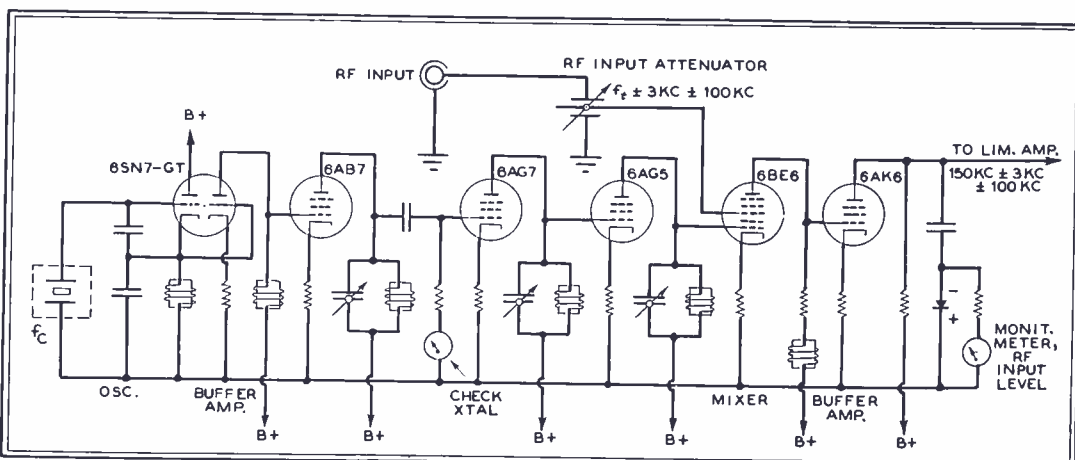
RF INPUT

RF INPUT ATTENUATOR

$f_t \pm 3KC \pm 100KC$

B+

6SN7-GT

6AB7

6AG7

6AG5

6BE6

6AK6

TO LIM. AMP.

150KC ± 3KC ± 100KC

$f_C$

OSC.

BUFFER AMP.

CHECK XTAL

MIXER

BUFFER AMP.

MONIT. METER, RF INPUT LEVEL

B+

B+

B+

B+

B+

B+